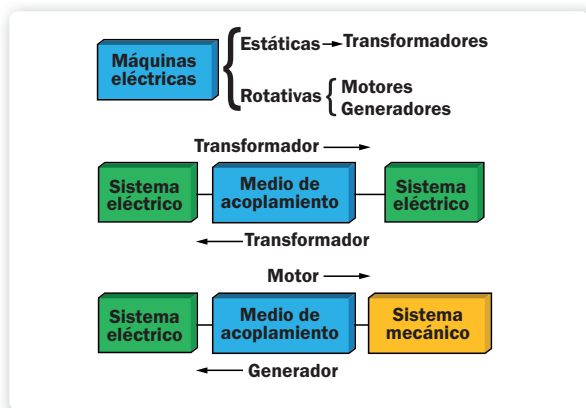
Máquinas eléctricas

Estáticas → Transformadores

Rotativas
Motores
Generadores

Transformador →

Sistema eléctrico

Medio de acoplamiento

Sistema eléctrico

← Transformador

Motor →

Sistema eléctrico

Medio de acoplamiento

Sistema mecánico

← Generador